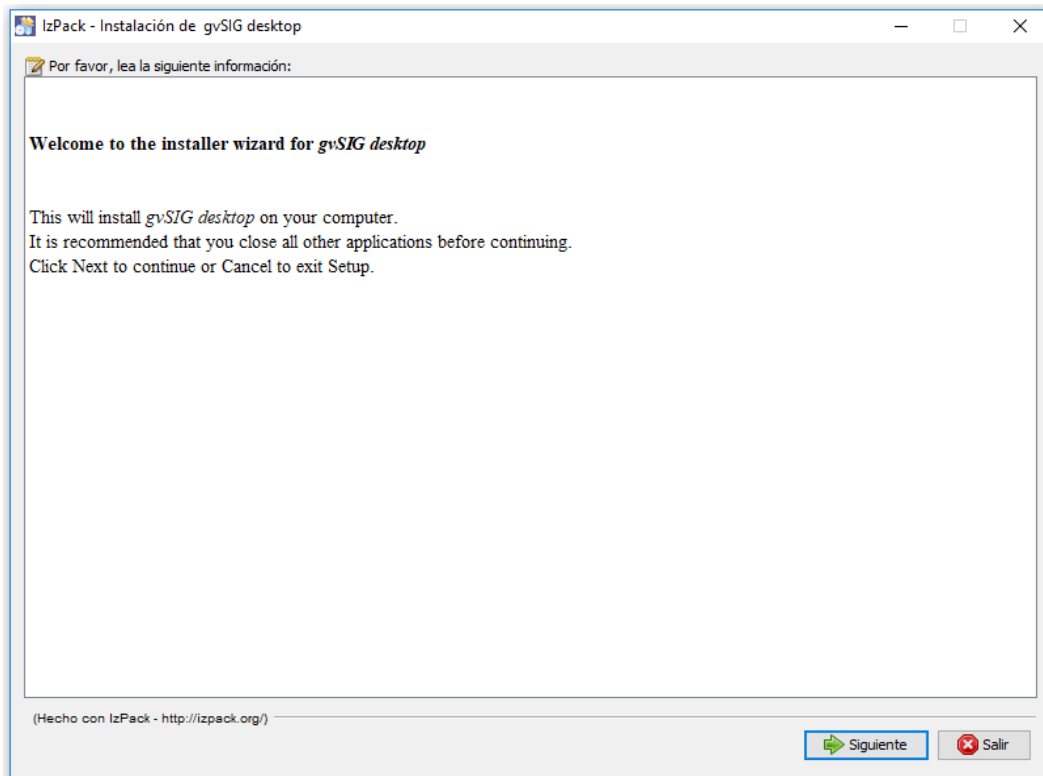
IzPack - Instalación de gvSIG desktop

Por favor, lea la siguiente información:

**Welcome to the installer wizard for *gvSIG desktop***

This will install *gvSIG desktop* on your computer.
It is recommended that you close all other applications before continuing.
Click Next to continue or Cancel to exit Setup.

(Hecho con IzPack - http://izpack.org/)

Siguiente

Salir